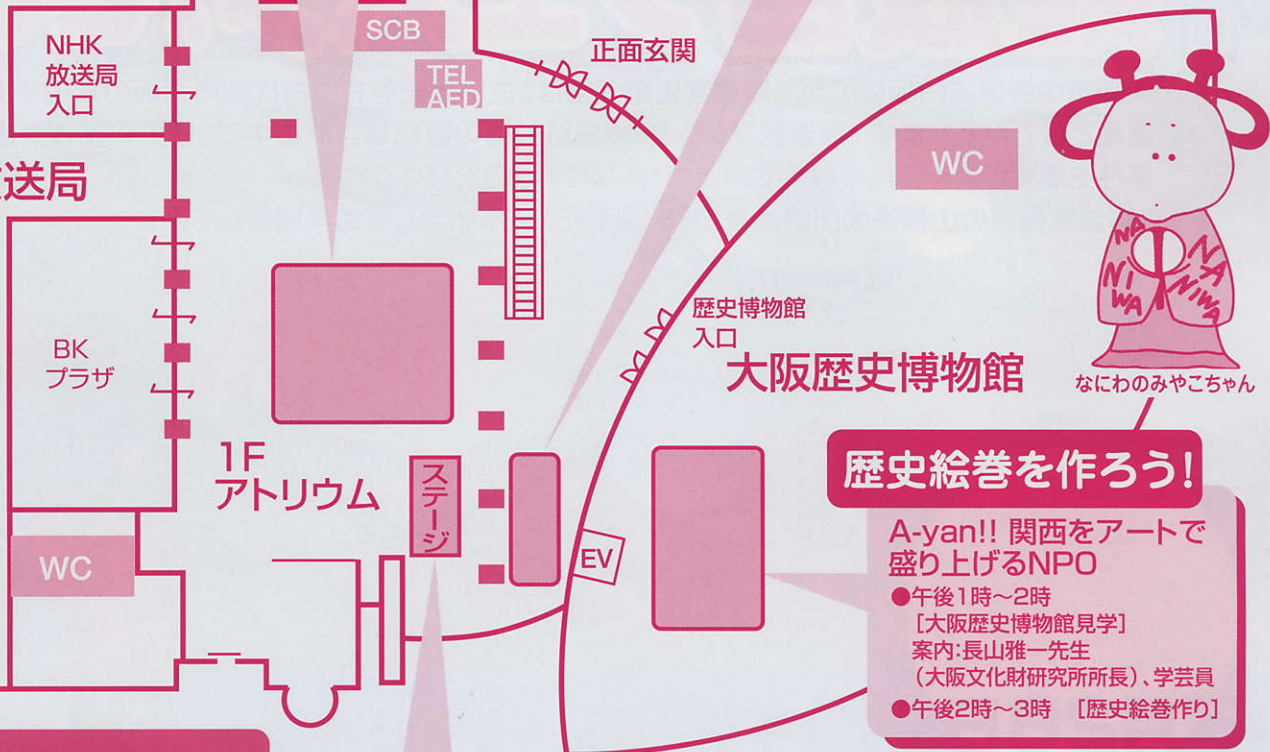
SCB

正面玄関

NHK
放送局
入口

TEL
AED

送局

WC

NA
NI
WA
NA
NI
WA

BK
プラザ

歴史博物館
入口

大阪歴史博物館

なにわのみやこちゃん

1F
アトリウム

ステージ

歴史絵巻を作ろう!

EV

A-yan!! 関西をアートで盛り上げるNPO
●午後1時～2時
［大阪歴史博物館見学］
案内:長山雅一先生
(大阪文化財研究所所長)、学芸員
●午後2時～3時 ［歴史絵巻作り］

WC